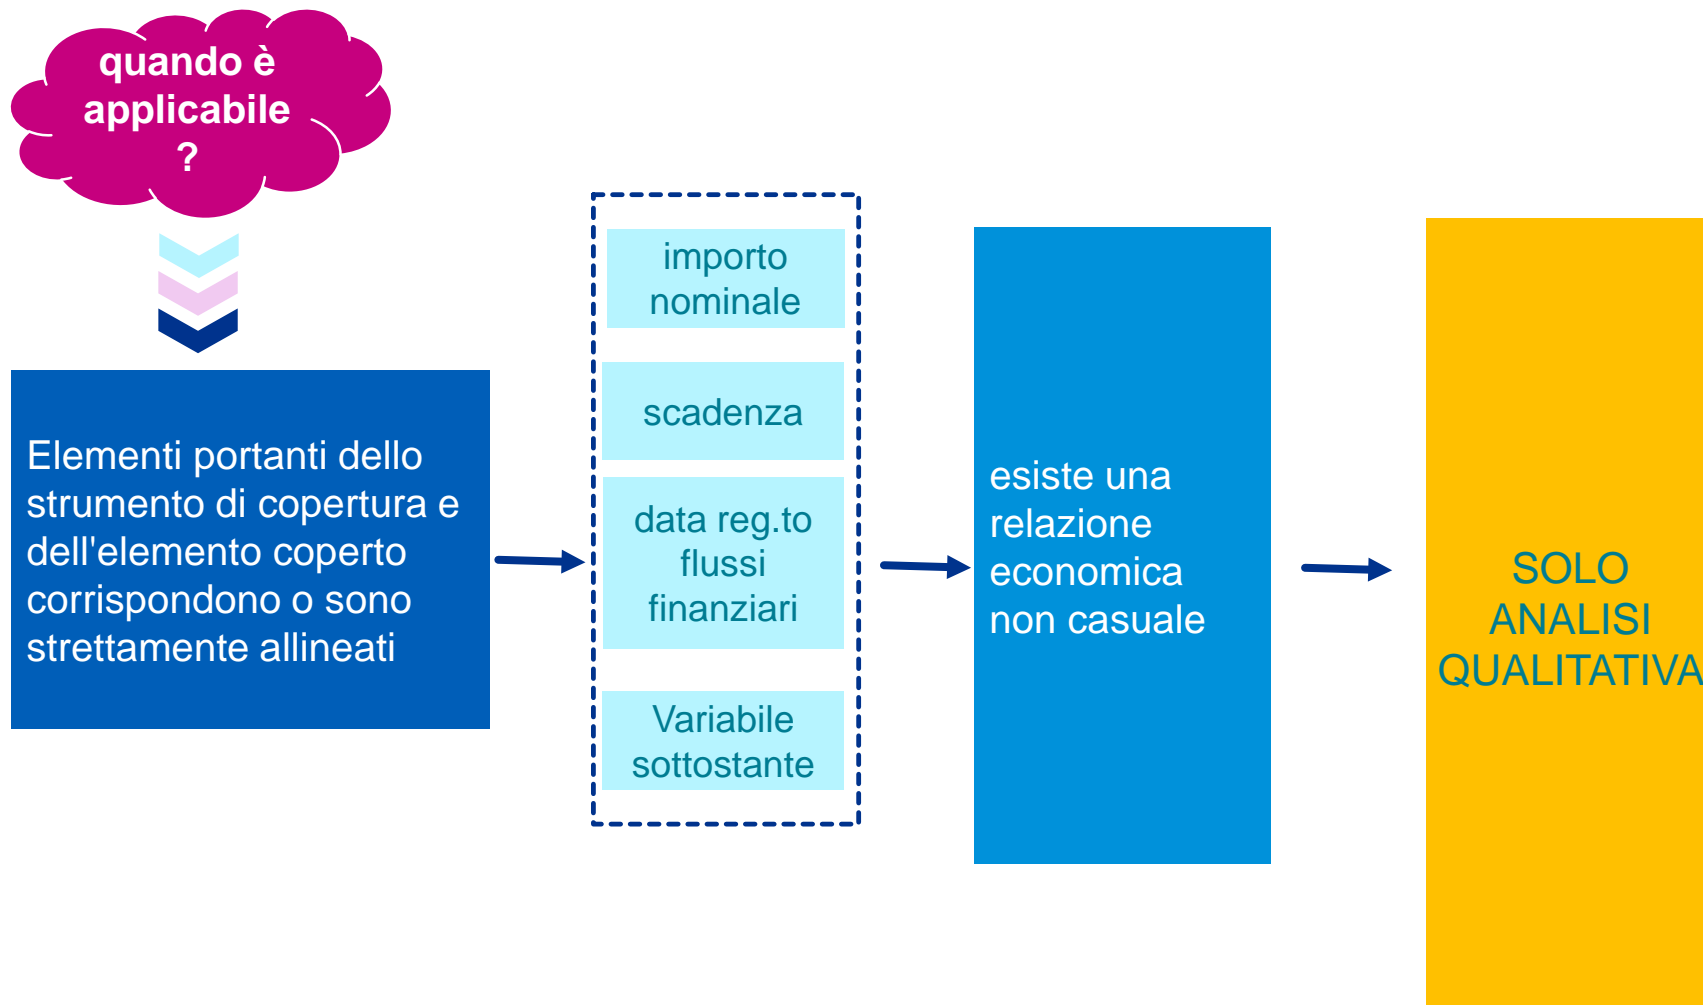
quando è applicabile ?

Elementi portanti dello strumento di copertura e dell'elemento coperto corrispondono o sono strettamente allineati

importo nominale

scadenza

data reg.to flussi finanziari

Variabile sottostante

esiste una relazione economica non casuale

SOLO ANALISI QUALITATIVA